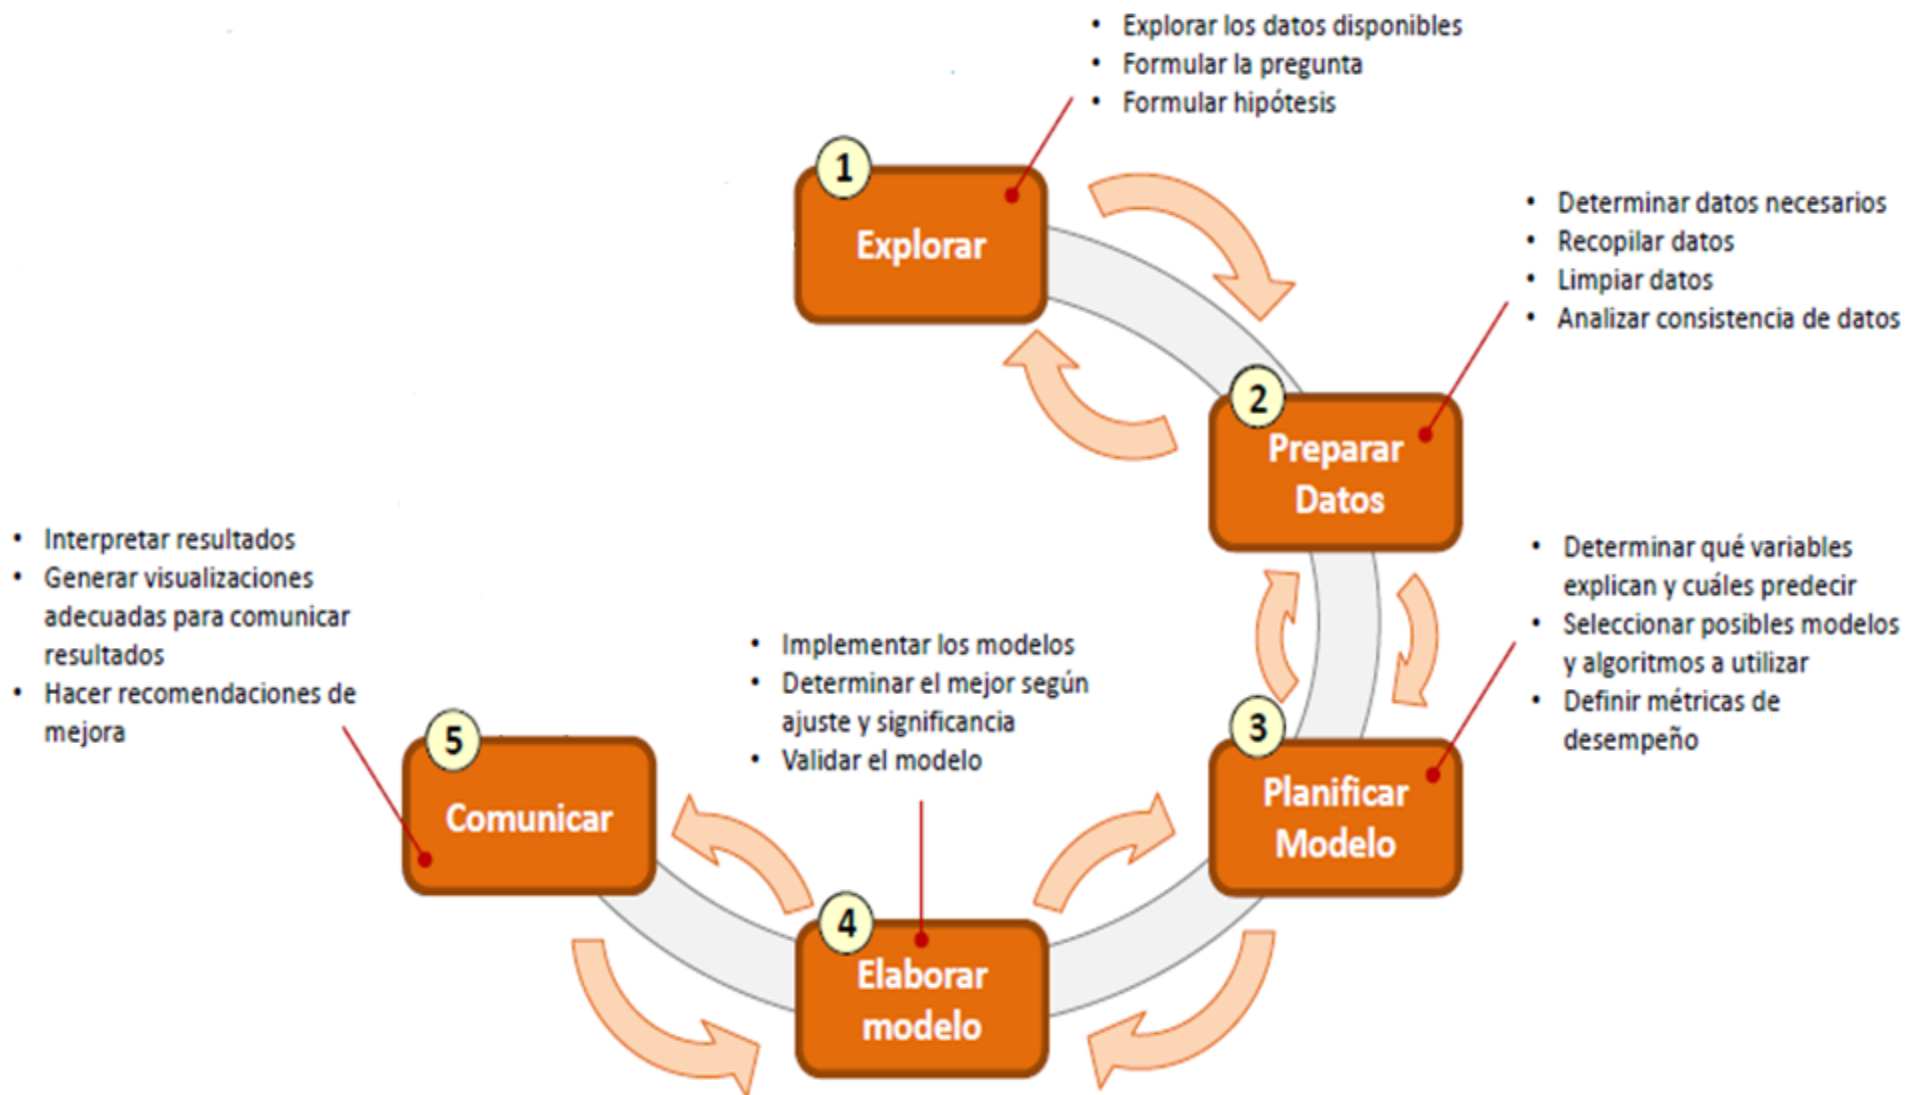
- Explorar los datos disponibles
- Formular la pregunta
- Formular hipótesis

1 Explorar

- Determinar datos necesarios
- Recopilar datos
- Limpiar datos
- Analizar consistencia de datos

2 Preparar Datos

- Determinar qué variables explican y cuáles predecir
- Seleccionar posibles modelos y algoritmos a utilizar
- Definir métricas de desempeño

3 Planificar Modelo

- Implementar los modelos
- Determinar el mejor según ajuste y significancia
- Validar el modelo

4 Elaborar modelo

- Interpretar resultados
- Generar visualizaciones adecuadas para comunicar resultados
- Hacer recomendaciones de mejora

5 Comunicar